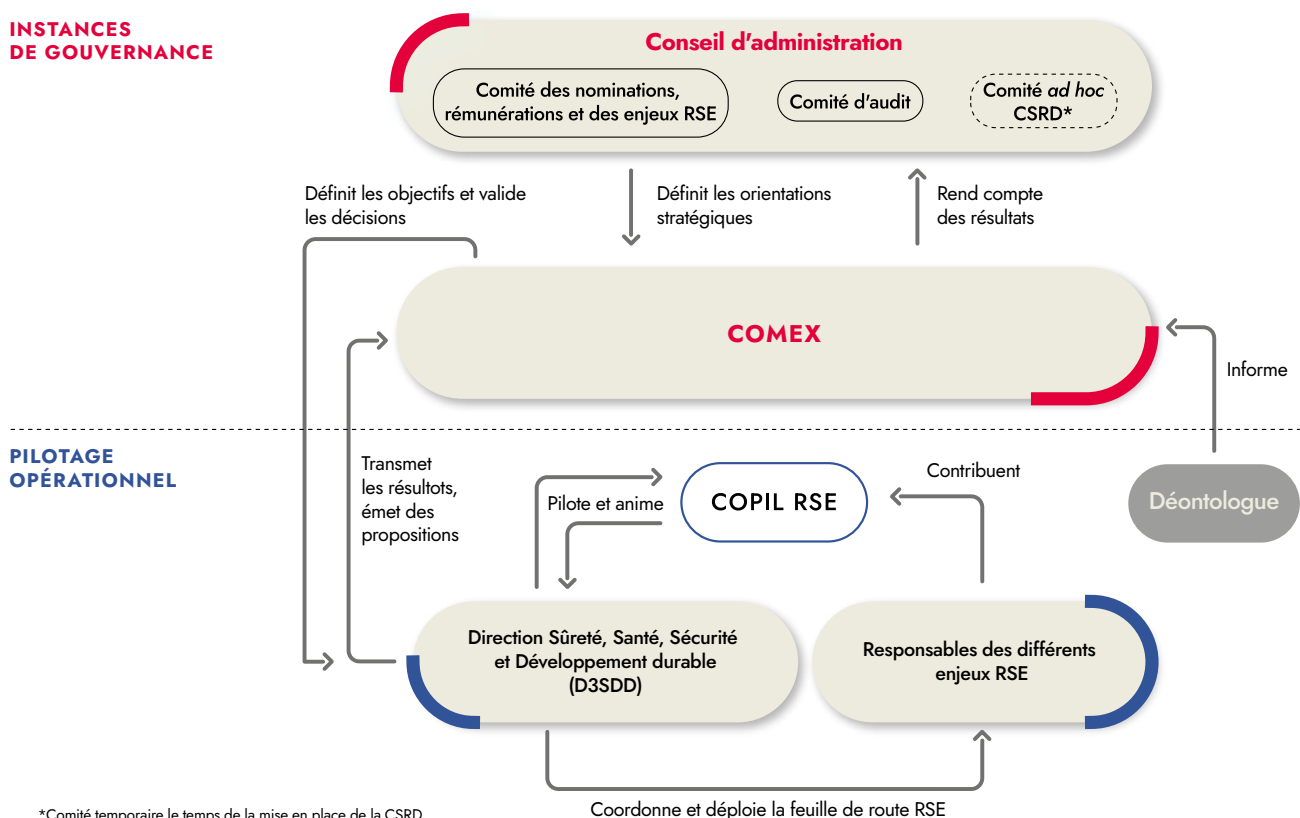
INSTANCES DE GOUVERNANCE

Conseil d'administration

Comité des nominations, rémunérations et des enjeux RSE

Comité d'audit

Comité *ad hoc* CSRD*

Définit les objectifs et valide les décisions

Définit les orientations stratégiques

Rend compte des résultats

COMEX

Informe

PILOTAGE OPÉRATIONNEL

Transmet les résultots, émet des propositions

Pilote et anime

COPIL RSE

Contribuent

Déontologue

Direction Sûreté, Santé, Sécurité et Développement durable (D3SDD)

Responsables des différents enjeux RSE

Coordonne et déploie la feuille de route RSE

*Comité temporaire le temps de la mise en place de la CSRD